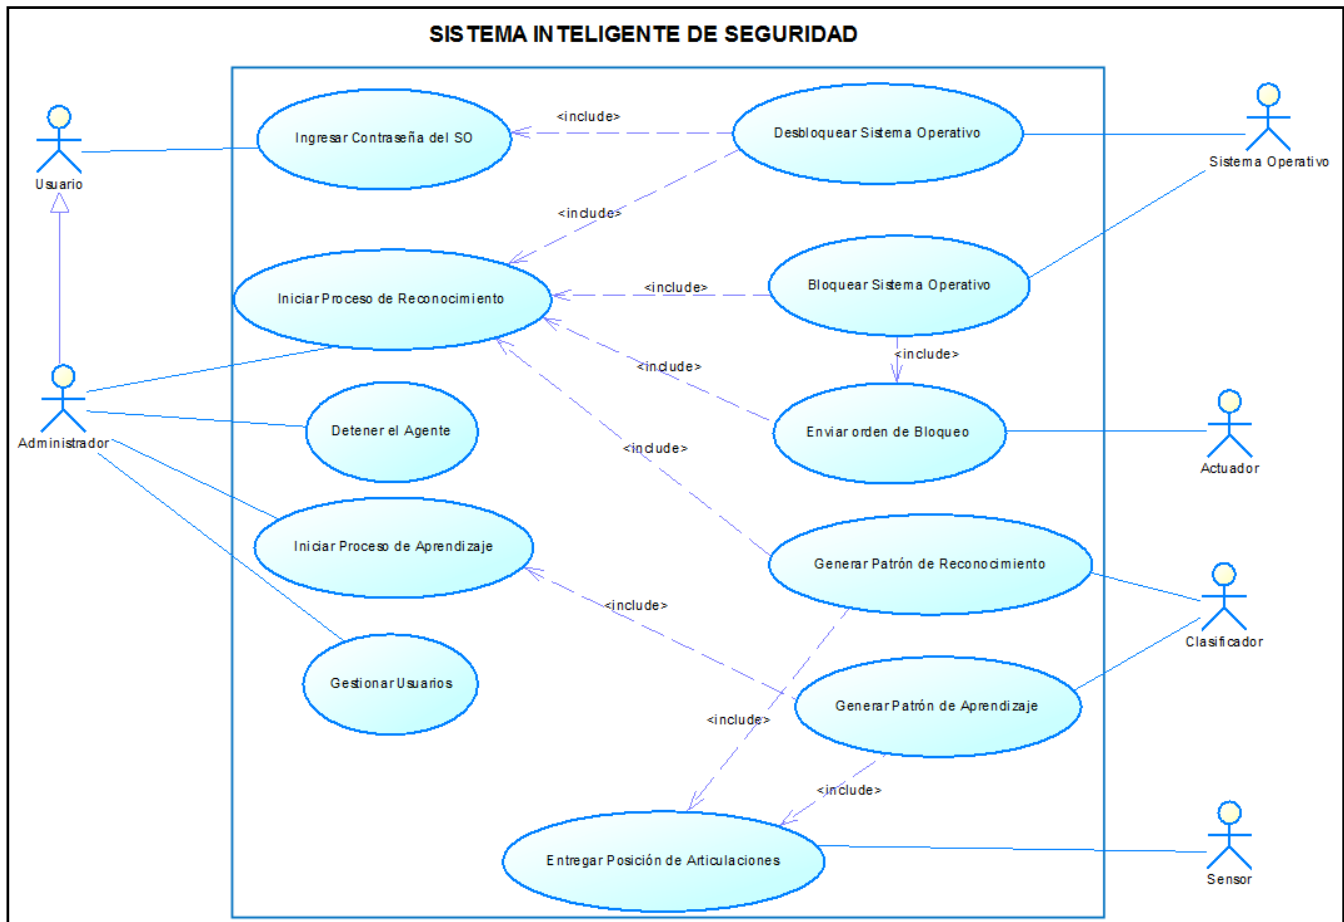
SISTEMA INTELIGENTE DE SEGURIDAD

Usuario

Ingresar Contraseña del SO

<include>

Desbloquear Sistema Operativo

Sistema Operativo

<include>

Iniciar Proceso de Reconocimiento

<include>

Bloquear Sistema Operativo

<include>

<include>

Administrador

Detener el Agente

Enviar orden de Bloqueo

Actuador

<include>

Iniciar Proceso de Aprendizaje

Generar Patrón de Reconocimiento

<include>

Clasificador

Gestionar Usuarios

Generar Patrón de Aprendizaje

<include>

<include>

Entregar Posición de Articulaciones

Sensor